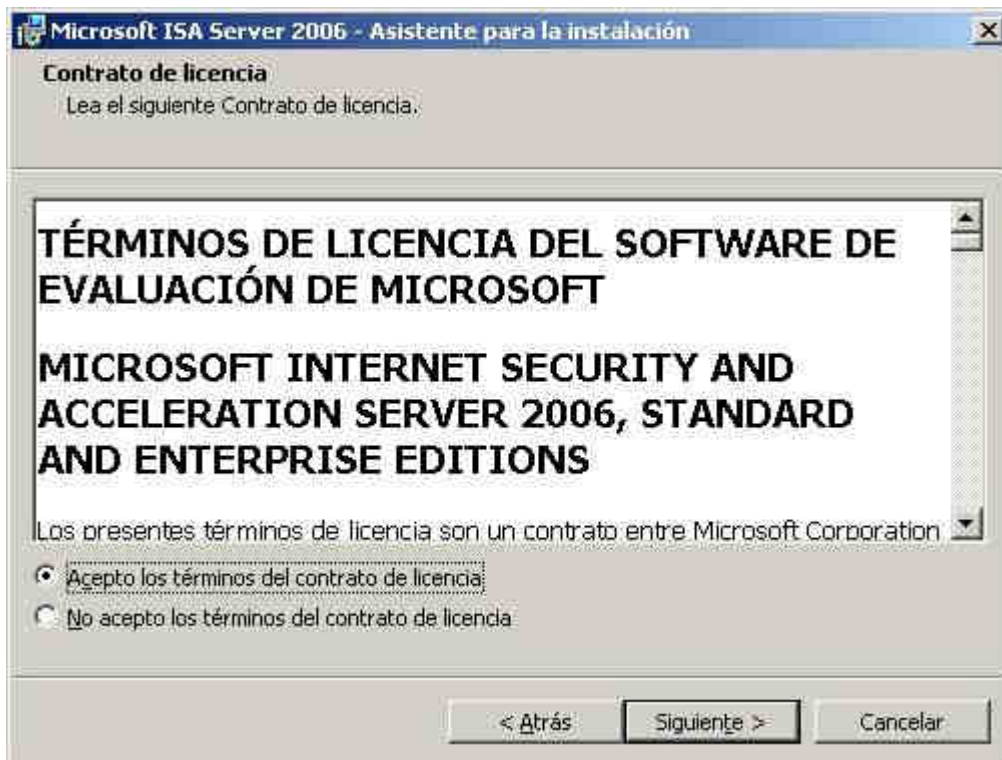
Microsoft ISA Server 2006 - Asistente para la instalación

Contrato de licencia

Lea el siguiente Contrato de licencia.

TÉRMINOS DE LICENCIA DEL SOFTWARE DE EVALUACIÓN DE MICROSOFT

MICROSOFT INTERNET SECURITY AND ACCELERATION SERVER 2006, STANDARD AND ENTERPRISE EDITIONS

Los presentes términos de licencia son un contrato entre Microsoft Corporation

Acepto los términos del contrato de licencia

No acepto los términos del contrato de licencia

< Atrás

Siguiente >

Cancelar